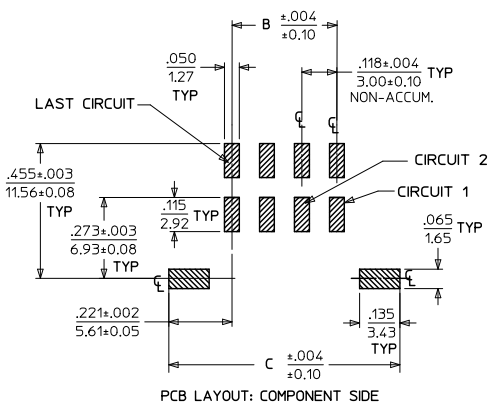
B $\frac{\pm.004}{\pm0.10}$

$\frac{.050}{1.27}$ TYP

$\frac{.118\pm.004}{3.00\pm0.10}$ TYP NON-ACCUM.

LAST CIRCUIT

CL CL

CIRCUIT 2

CIRCUIT 1

$\frac{.455\pm.003}{11.56\pm0.08}$ TYP

$\frac{.115}{2.92}$ TYP

$\frac{.273\pm.003}{6.93\pm0.08}$ TYP

$\frac{.065}{1.65}$ TYP

CL

CL

$\frac{.221\pm.002}{5.61\pm0.05}$

$\frac{.135}{3.43}$ TYP

C $\frac{\pm.004}{\pm0.10}$

PCB LAYOUT: COMPONENT SIDE